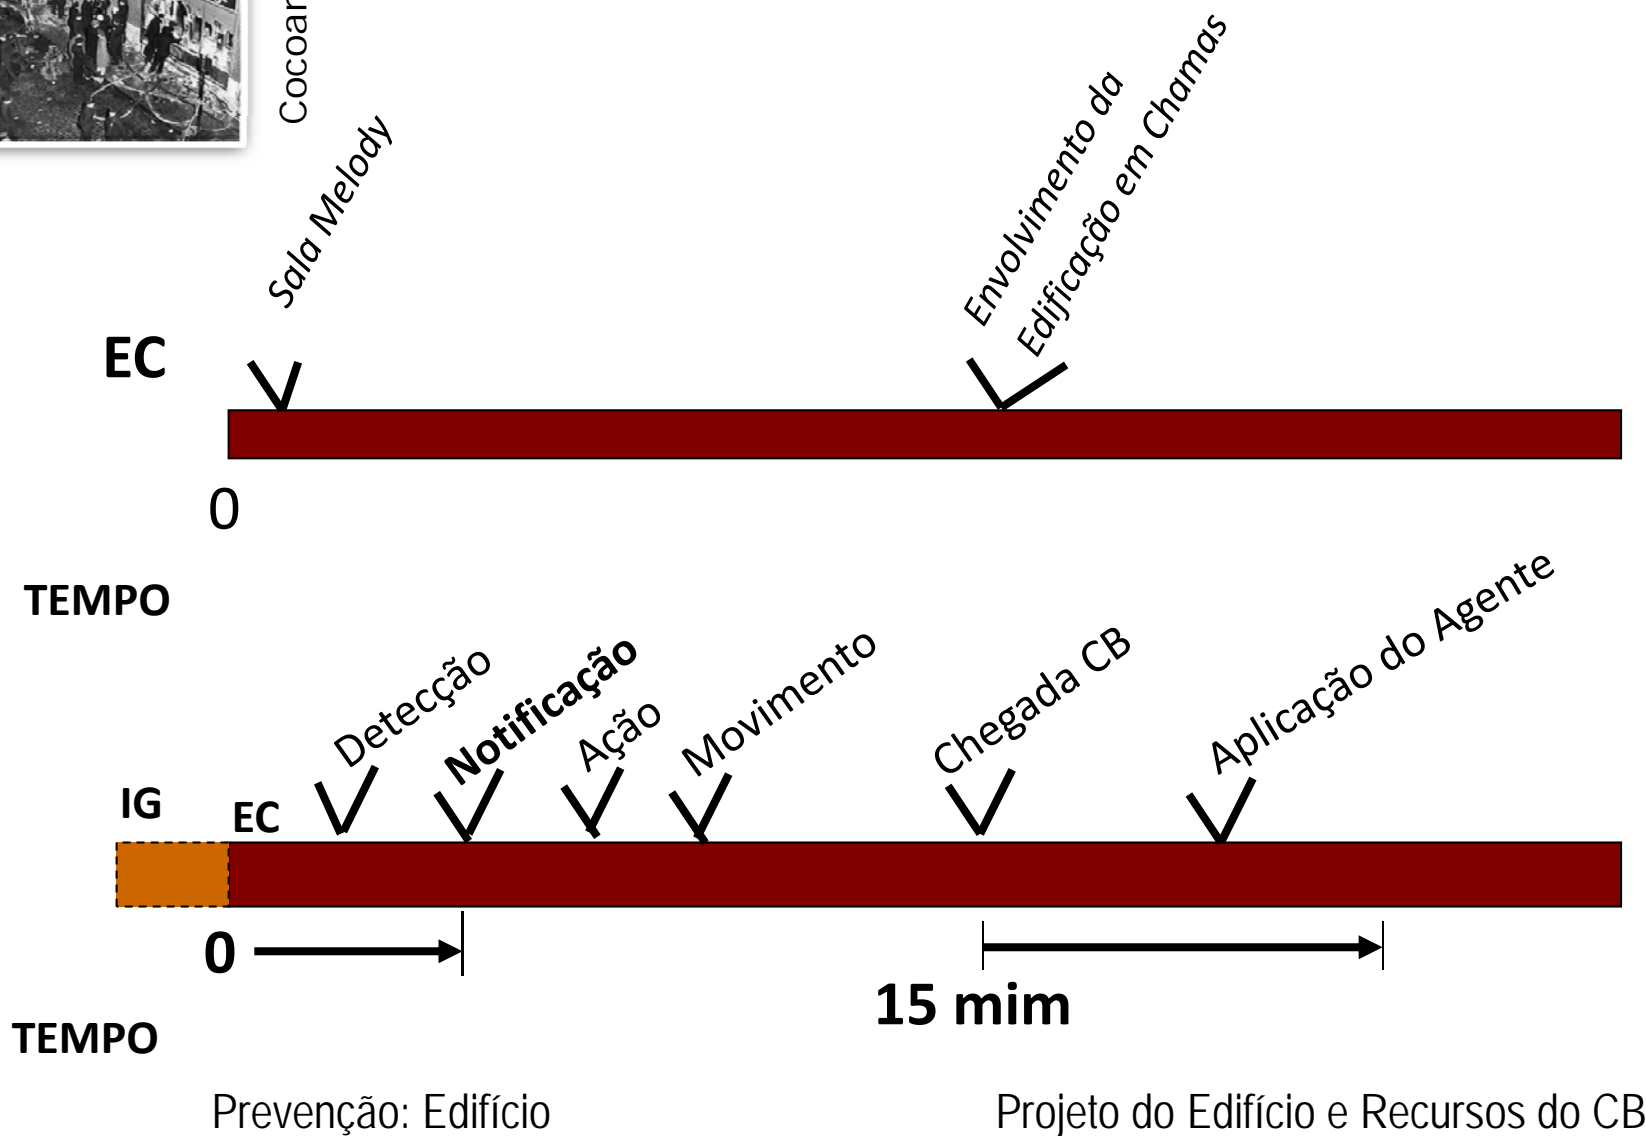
Cocoar

Sala Melody

Envolvimento da Edificação em Chamas

EC

0

TEMPO

Detecção

**Notificação**

Ação

Movimento

Chegada CB

Aplicação do Agente

IG

EC

0

15 mim

TEMPO

Prevenção: Edifício

Projeto do Edifício e Recursos do CB